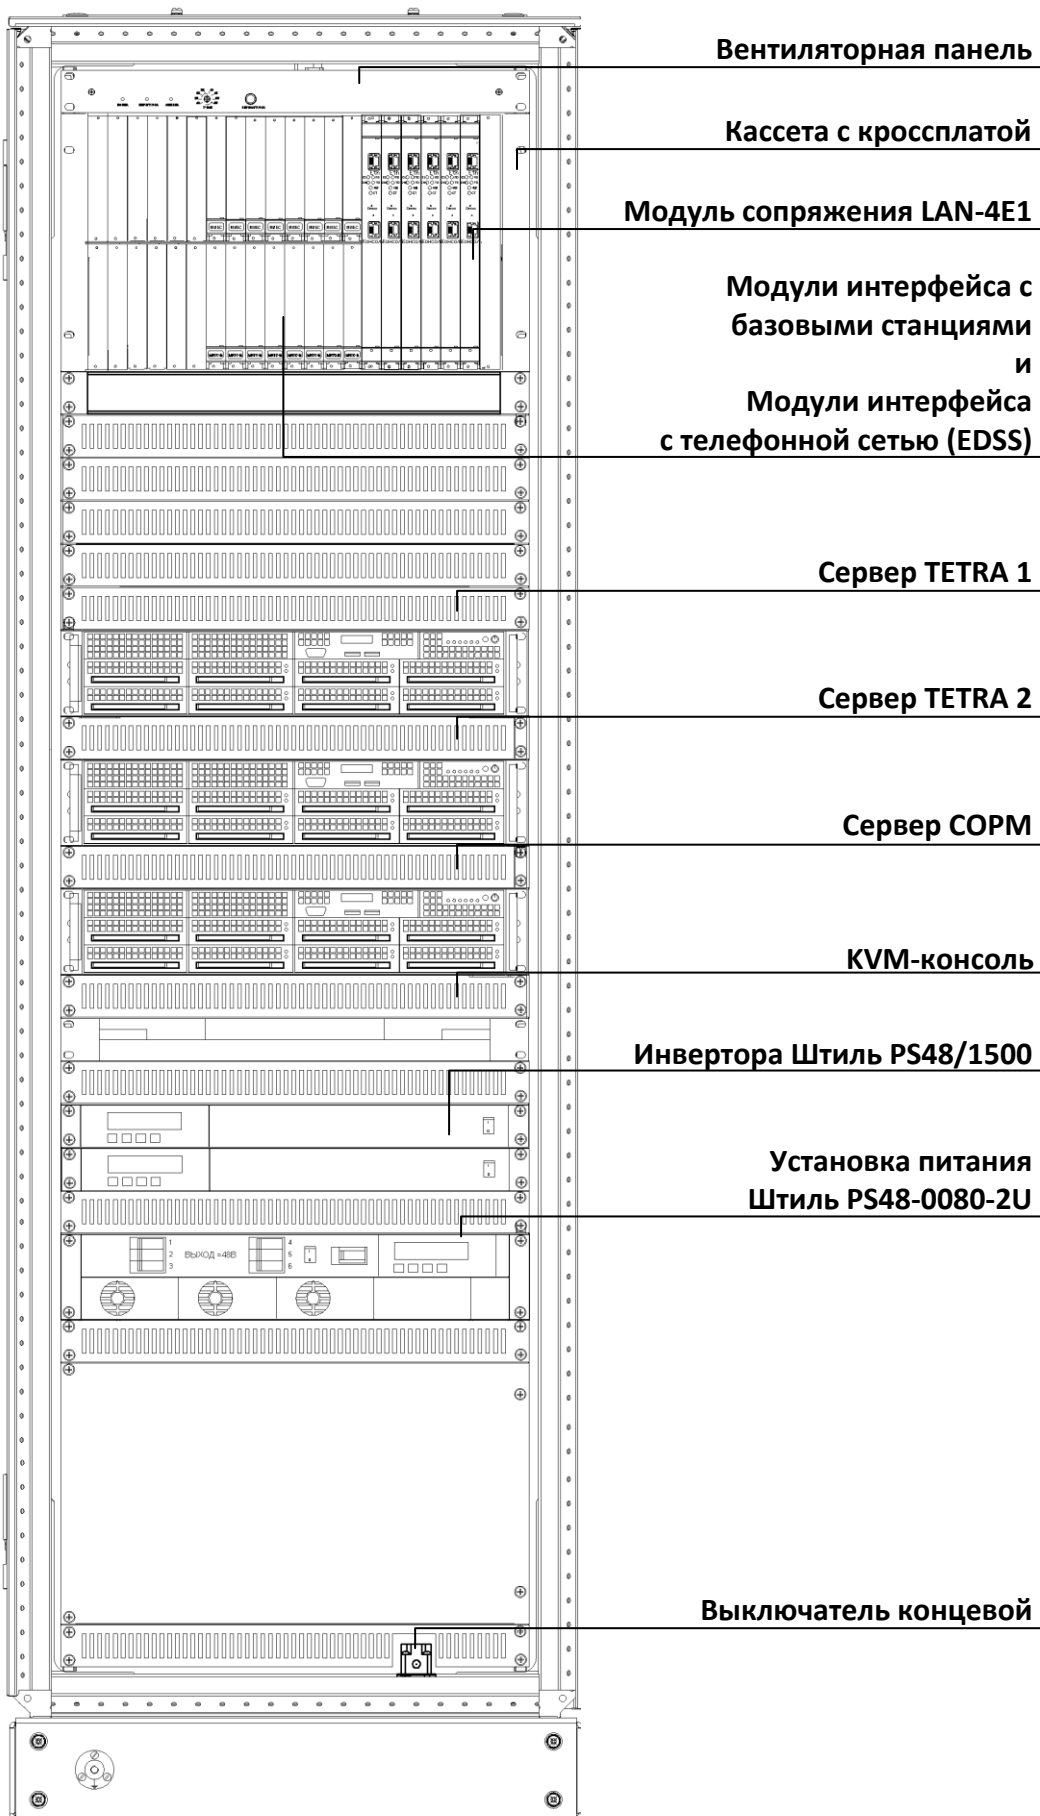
Вентиляторная панель

Кассета с кроссплатой

Модуль сопряжения LAN-4E1

Модули интерфейса с базовыми станциями и Модули интерфейса с телефонной сетью (EDSS)

Сервер TETRA 1

Сервер TETRA 2

Сервер СОРМ

KVM-консоль

Инвертора Штиль PS48/1500

Установка питания Штиль PS48-0080-2U

ВЫХОД =48В

1
2
3
4
5
6

Выключатель концевой